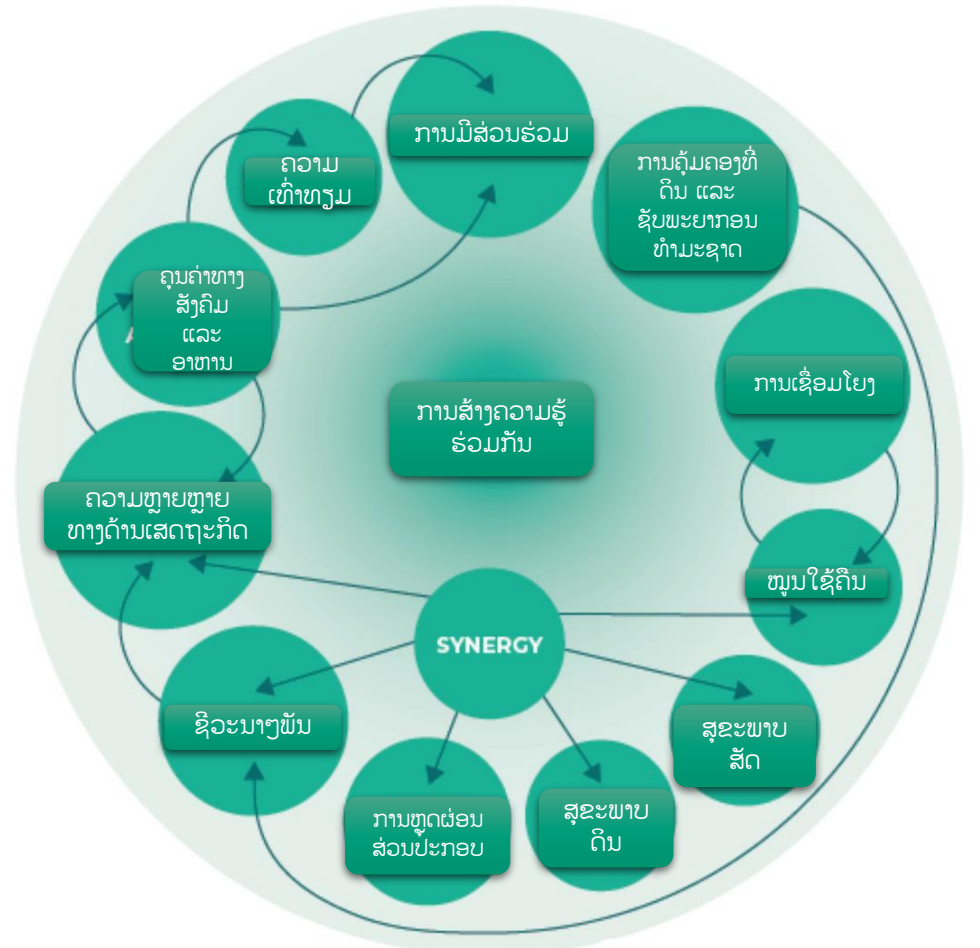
ການມີສ່ວນຮ່ວມ

ຄວາມ ເທົ່າທຽມ

ການຄຸ້ມຄອງທີ່ດິນ ແລະ ຊັບພະຍາກອນທຳມະຊາດ

ຄຸນຄ່າທາງສັງຄົມ ແລະ ອາຫານ

ການເຊື່ອມໂຍງ

ການສ້າງຄວາມຮູ້ຮ່ວມກັນ

ຄວາມຫຼາກຫຼາຍທາງດ້ານເສດຖະກິດ

ໝູນໃຊ້ຄືນ

SYNERGY

ຊີວະນາໆພັນ

ສຸຂະພາບສັດ

ການຫຼຸດຜ່ອນສ່ວນປະກອບ

ສຸຂະພາບດິນ